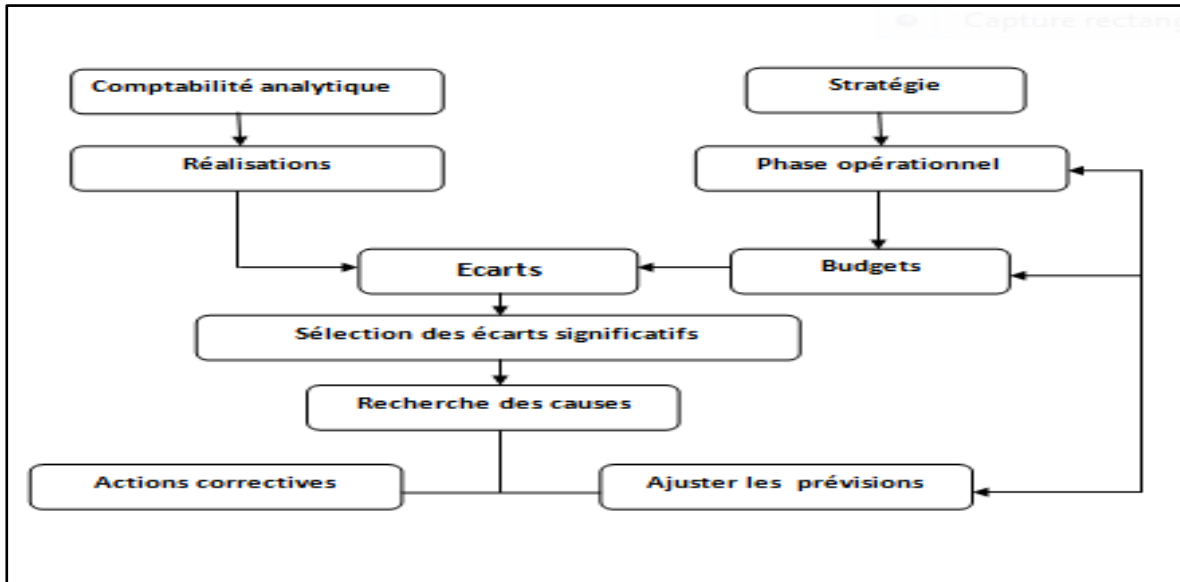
Capture rectang

Comptabilité analytique

Stratégie

Réalisations

Phase opérationnel

Ecarts

Budgets

Sélection des écarts significatifs

Recherche des causes

Actions correctives

Ajuster les prévisions